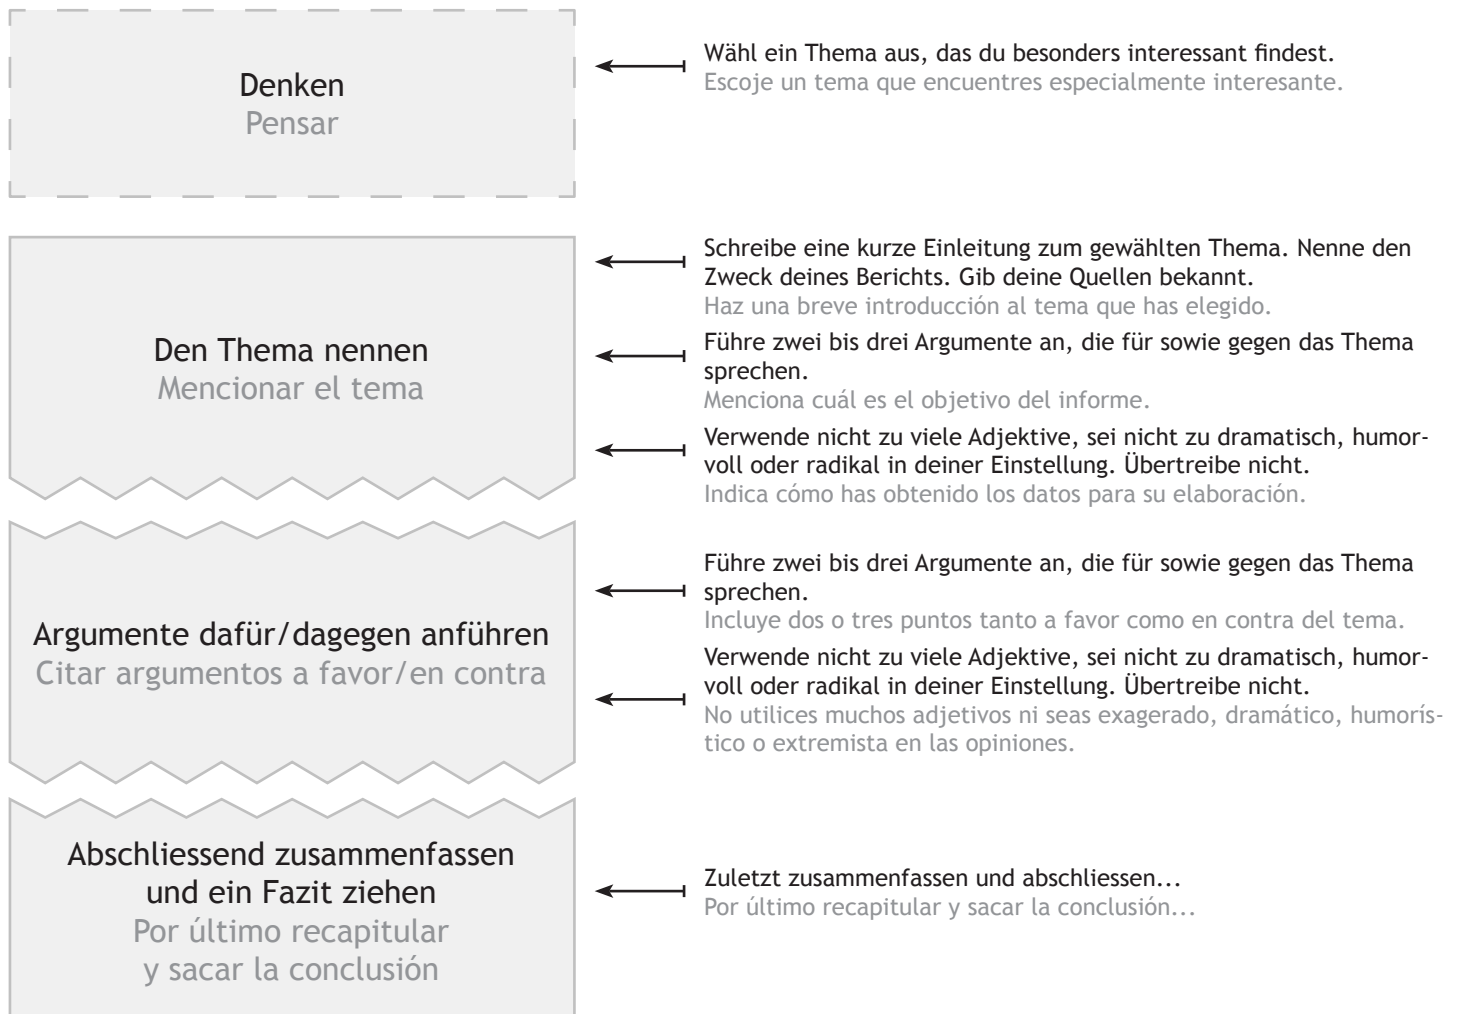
Denken
Pensar

Wähl ein Thema aus, das du besonders interessant findest.
Escoje un tema que encuentres especialmente interesante.

Den Thema nennen
Mencionar el tema

Schreibe eine kurze Einleitung zum gewählten Thema. Nenne den Zweck deines Berichts. Gib deine Quellen bekannt.
Haz una breve introducción al tema que has elegido.

Führe zwei bis drei Argumente an, die für sowie gegen das Thema sprechen.
Menciona cuál es el objetivo del informe.

Verwende nicht zu viele Adjektive, sei nicht zu dramatisch, humorvoll oder radikal in deiner Einstellung. Übertreibe nicht.
Indica cómo has obtenido los datos para su elaboración.

Argumente dafür/dagegen anführen
Citar argumentos a favor/en contra

Führe zwei bis drei Argumente an, die für sowie gegen das Thema sprechen.
Incluye dos o tres puntos tanto a favor como en contra del tema.

Verwende nicht zu viele Adjektive, sei nicht zu dramatisch, humorvoll oder radikal in deiner Einstellung. Übertreibe nicht.
No utilices muchos adjetivos ni seas exagerado, dramático, humorístico o extremista en las opiniones.

Abschliessend zusammenfassen und ein Fazit ziehen
Por último recapitular y sacar la conclusión

Zuletzt zusammenfassen und abschliessen...
Por último recapitular y sacar la conclusión...